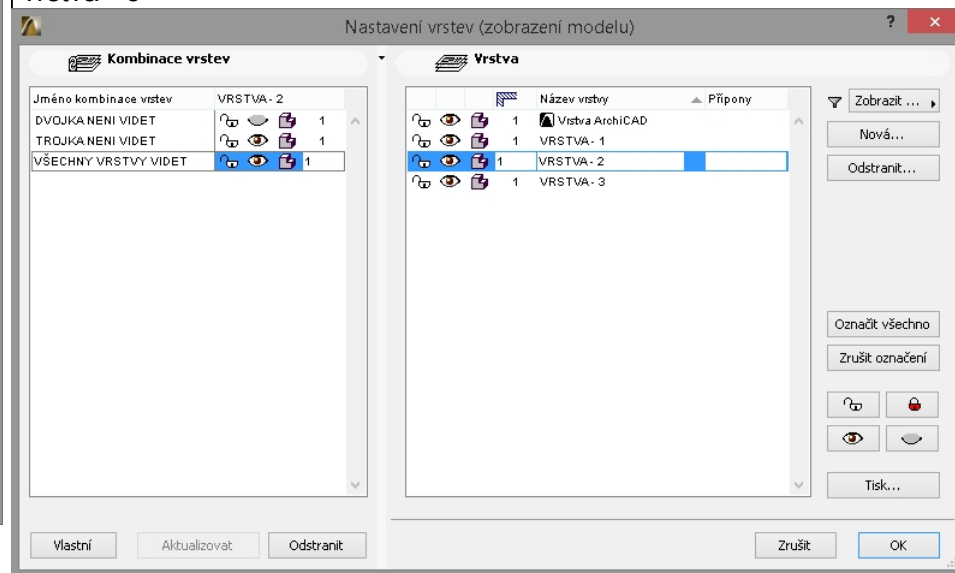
Nastavení vrstev (zobrazení modelu)

?

Kombinace vrstev

| Jméno kombinace vrstev | VRSTVA - 2 |
|---|---|
| DVOJKA NENI VIDET | 1 |
| TROJKA NENI VIDET | 1 |
| VŠECHNY VRSTVY VIDET | 1 |

Vrstva

| | Název vrstvy | Přípony |
|---|---|---|
| 1 | Vrstva ArchiCAD | |
| 1 | VRSTVA - 1 | |
| 1 | VRSTVA - 2 | |
| 1 | VRSTVA - 3 | |

Zobrazit ...

Nová...

Odstranit...

Označit všechno

Zrušit označení

Tisk...

Vlastní

Aktualizovat

Odstranit

Zrušit

OK